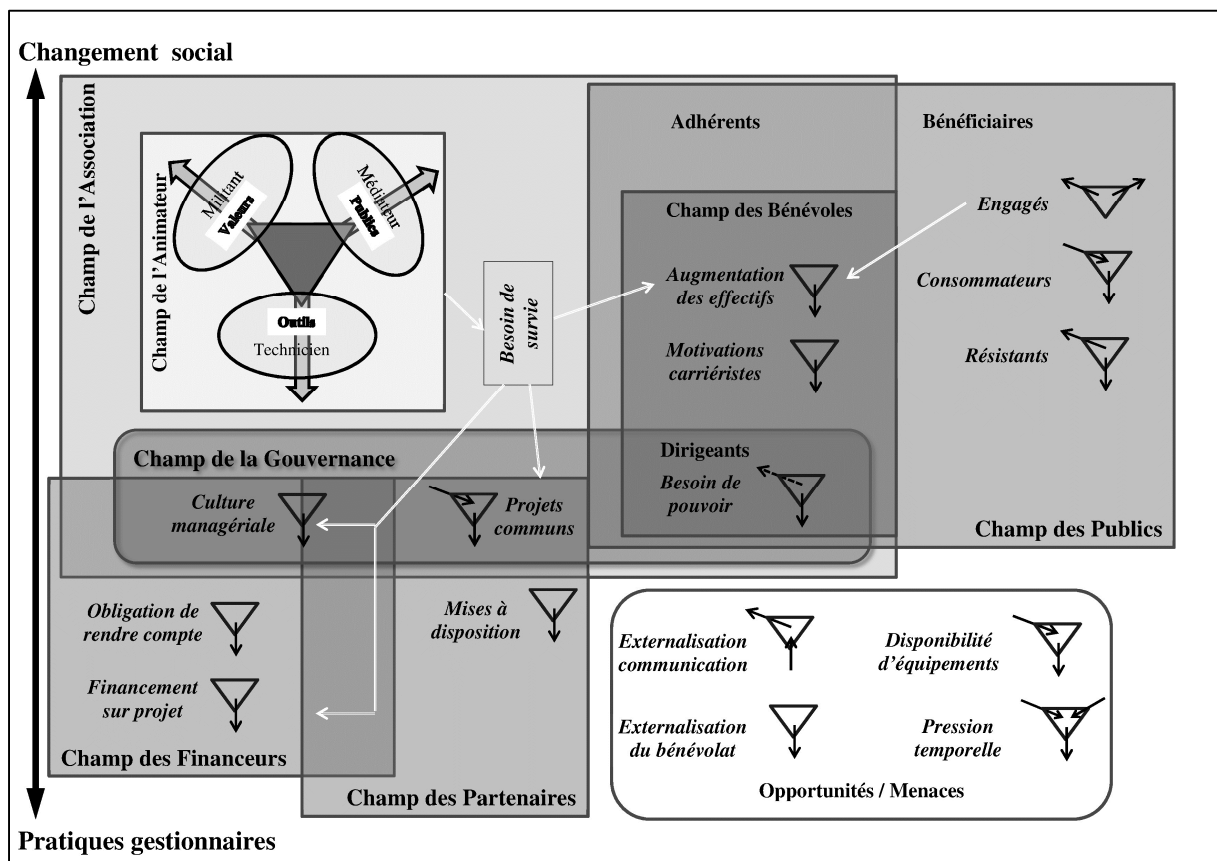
Changement social

Champ de l'Association

Champ de l'Animateur

Militant

Valeurs

Médiateur

Publics

Outils

Technicien

Besoin de survie

Adhérents

Bénéficiaires

Champ des Bénévoles

Engagés

Augmentation des effectifs

Consommateurs

Motivations carriéristes

Résistants

Dirigeants

Besoin de pouvoir

Champ de la Gouvernance

Culture managériale

Projets communs

Champ des Publics

Obligation de rendre compte

Mises à disposition

Financement sur projet

Champ des Financeurs

Champ des Partenaires

Externalisation communication

Disponibilité d'équipements

Externalisation du bénévolat

Pression temporelle

Opportunités / Menaces

Pratiques gestionnaires